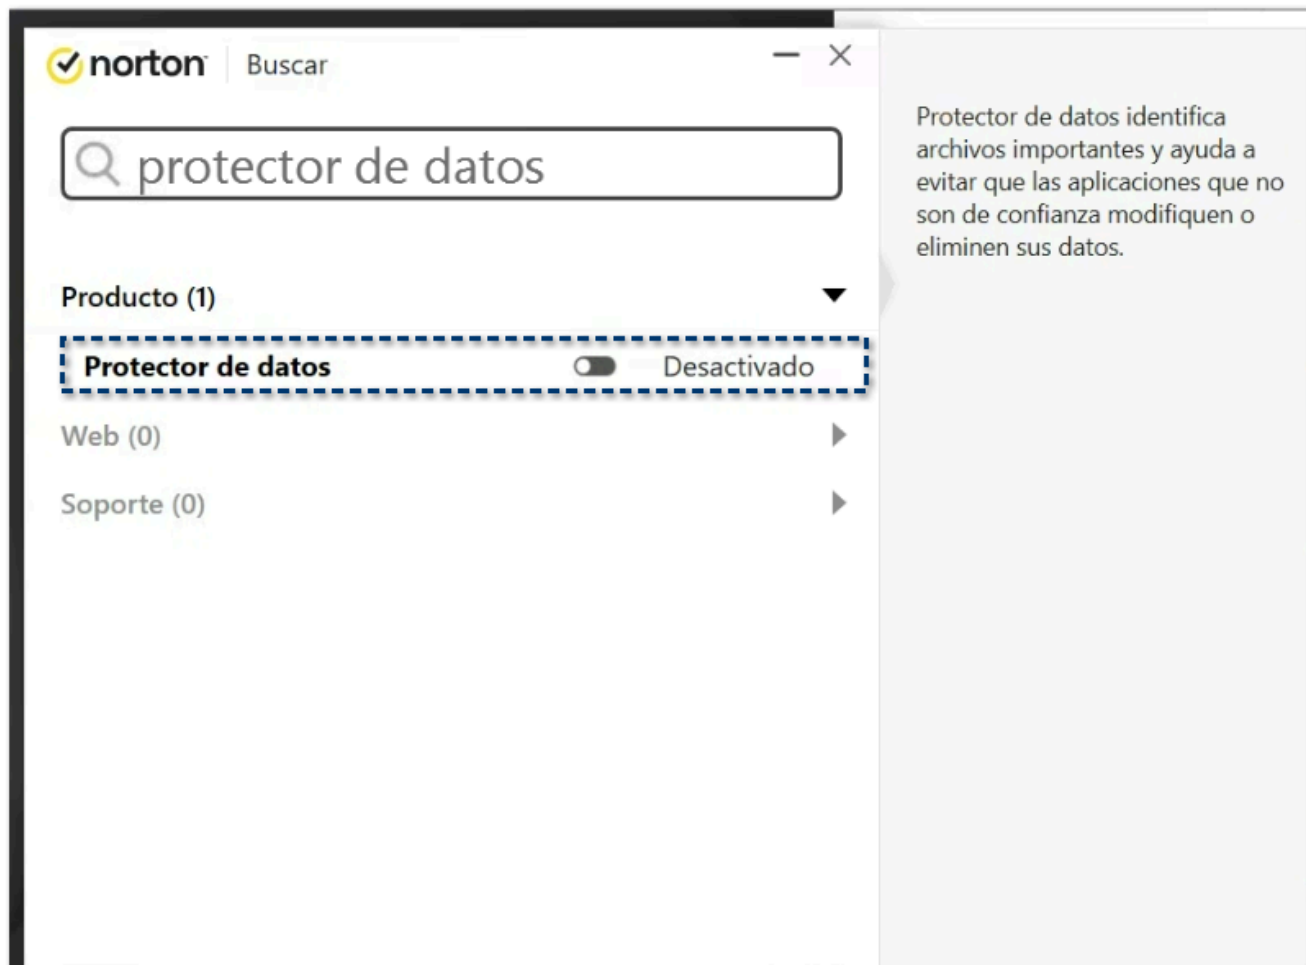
norton Buscar

protector de datos

Producto (1)

Protector de datos Desactivado

Web (0)

Soporte (0)

Protector de datos identifica archivos importantes y ayuda a evitar que las aplicaciones que no son de confianza modifiquen o eliminen sus datos.